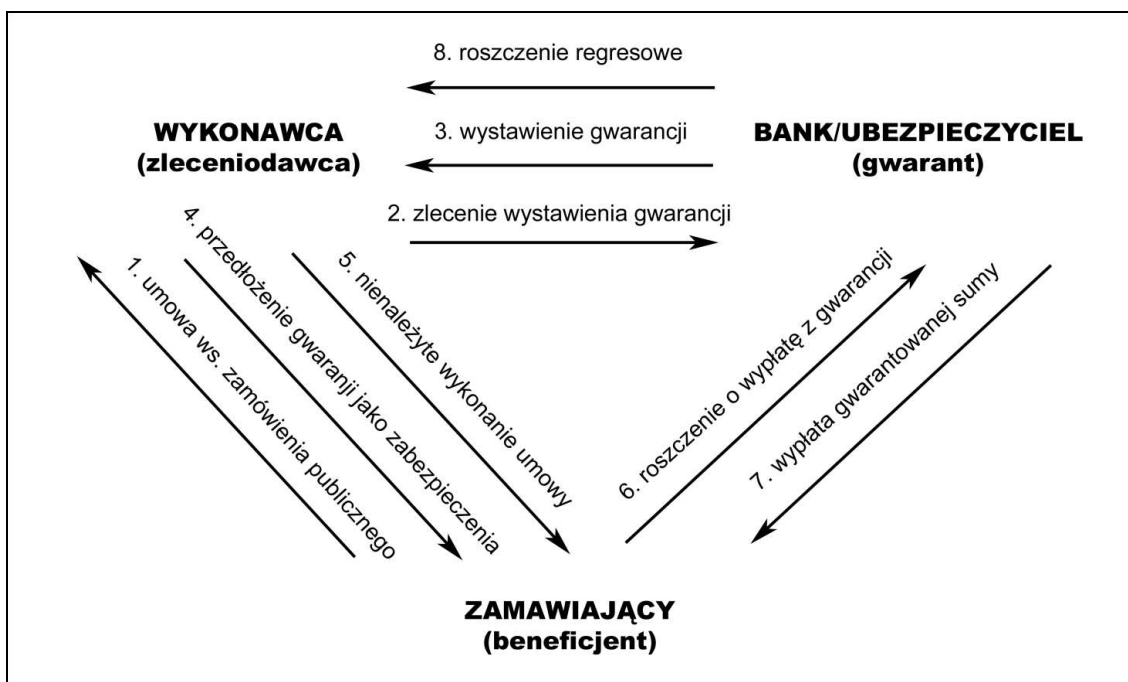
8. roszczenie regresowe

WYKONAWCA
(zleceniodawca)

3. wystawienie gwarancji

BANK/UBEZPIECZYCIEL
(gwarant)

2. zlecenie wystawienia gwarancji

1. umowa ws. zamówienia publicznego

4. przedłożenie gwaranji jako zabezpieczenia

5. nienależyte wykonanie umowy

6. roszczenie o wypłatę z gwarancji

7. wypłata gwarantowanej sumy

ZAMAWIAJĄCY
(beneficjent)